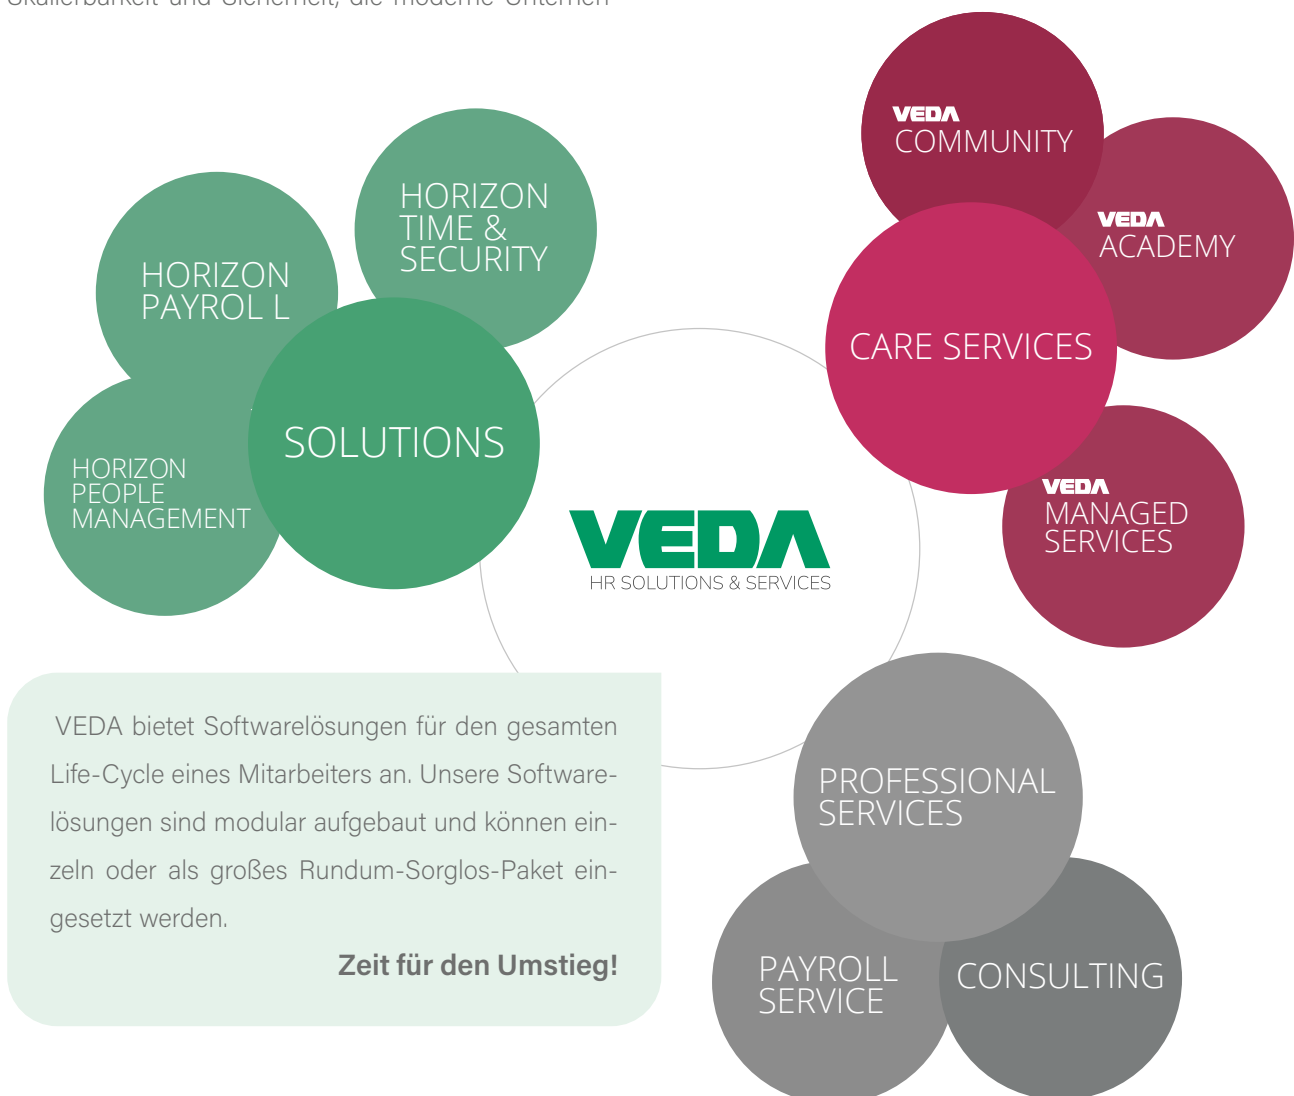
Skalierbarkeit und Sicherheit, die moderne Unternehmen

HORIZON TIME & SECURITY

HORIZON PAYROL L

SOLUTIONS

HORIZON PEOPLE MANAGEMENT

VEDA COMMUNITY

VEDA ACADEMY

CARE SERVICES

VEDA MANAGED SERVICES

VEDA
HR SOLUTIONS & SERVICES

VEDA bietet Softwarelösungen für den gesamten Life-Cycle eines Mitarbeiters an. Unsere Softwarelösungen sind modular aufgebaut und können einzeln oder als großes Rundum-Sorglos-Paket eingesetzt werden.

**Zeit für den Umstieg!**

PROFESSIONAL SERVICES

PAYROLL SERVICE

CONSULTING